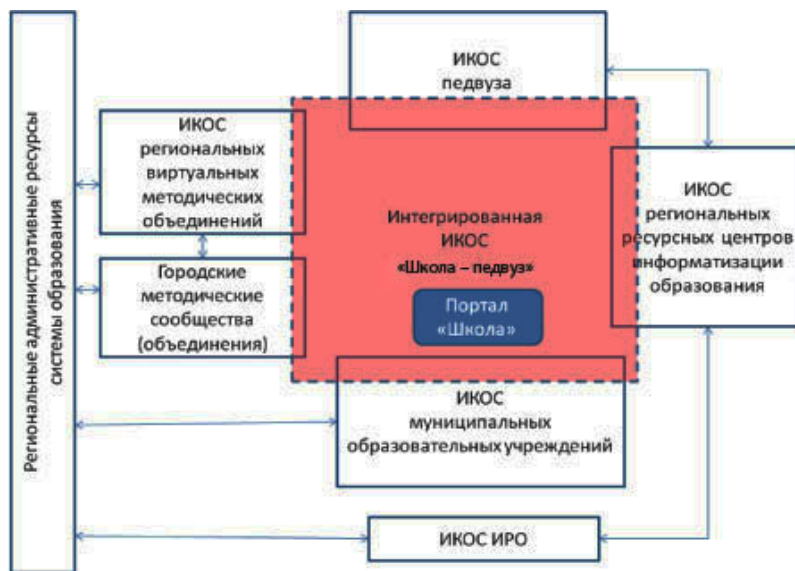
Региональные административные ресурсы системы образования

ИКОС педвуза

ИКОС региональных виртуальных методических объединений

Городские методические сообщества (объединения)

Интегрированная ИКОС «Школа – педвуз»

Портал «Школа»

ИКОС региональных ресурсных центров информатизации образования

ИКОС муниципальных образовательных учреждений

ИКОС ИРО